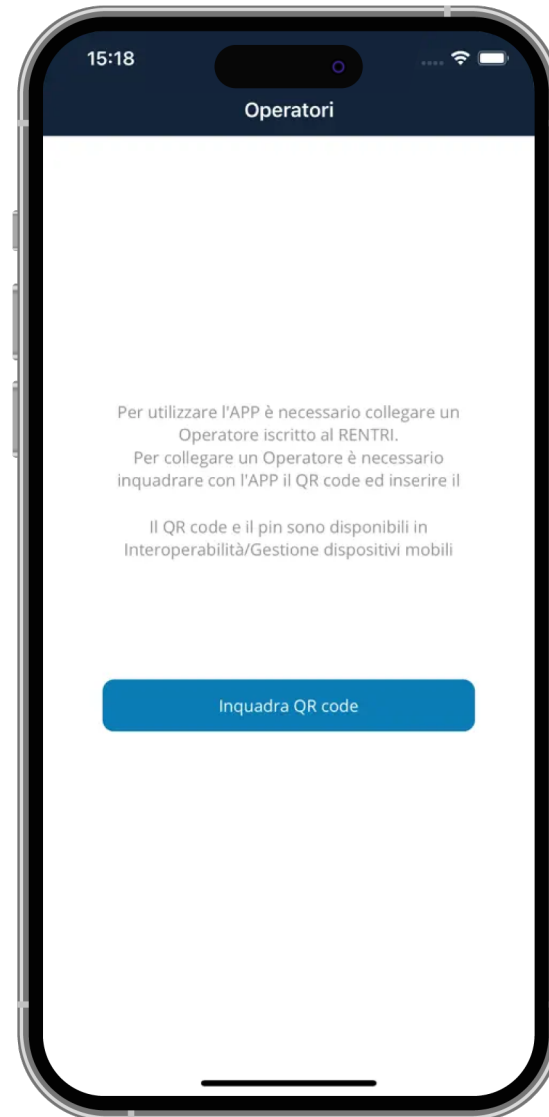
15:18

Operatori

Per utilizzare l'APP è necessario collegare un Operatore iscritto al RENTRI.
Per collegare un Operatore è necessario inquadrare con l'APP il QR code ed inserire il

Il QR code e il pin sono disponibili in Interoperabilità/Gestione dispositivi mobili

Inquadra QR code